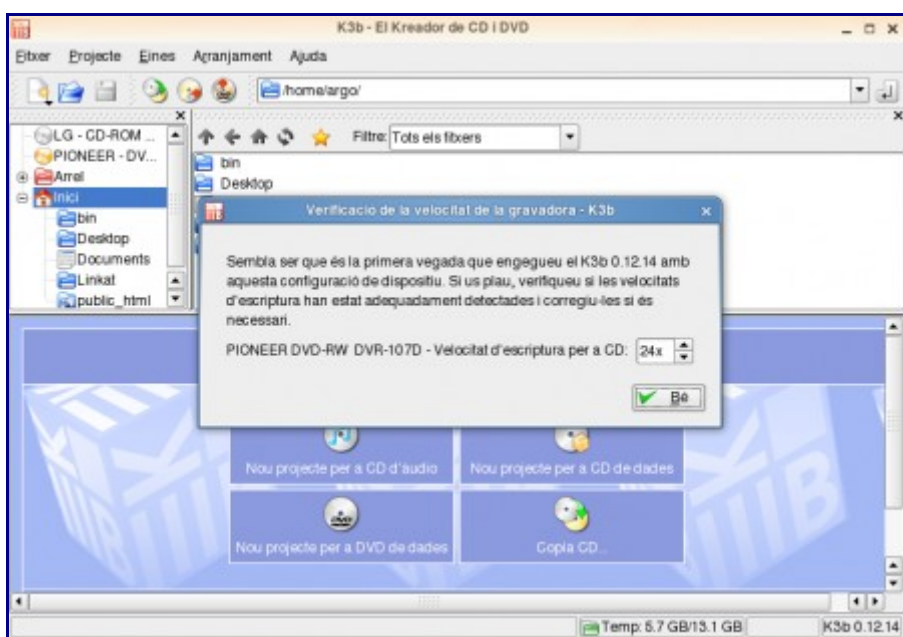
K3b - El Kreador de CD i DVD

Fitxer Projecte Eines Arranjament Ajuda

/home/argo/

LG - CD-ROM ...
PIONEER - DV...
Arrel
Inici
bin
Desktop
Documents
Linkat
public_html

Filtre: Tots els fitxers

bin
Desktop

Verificacio de la velocitat de la gravadora - K3b

Sembla ser que és la primera vegada que engegueu el K3b 0.12.14 amb aquesta configuració de dispositiu. Si us plau, verifiqueu si les velocitats d'escriptura han estat adequadament detectades i corregiu-les si és necessari.

PIONEER DVD-RW DVR-107D - Velocitat d'escriptura per a CD: 24x

Bé

Nou projecte per a CD d'audio
Nou projecte per a CD de dades
Nou projecte per a DVD de dades
Copia CD...

Temp: 5.7 GB/13.1 GB
K3b 0.12.14